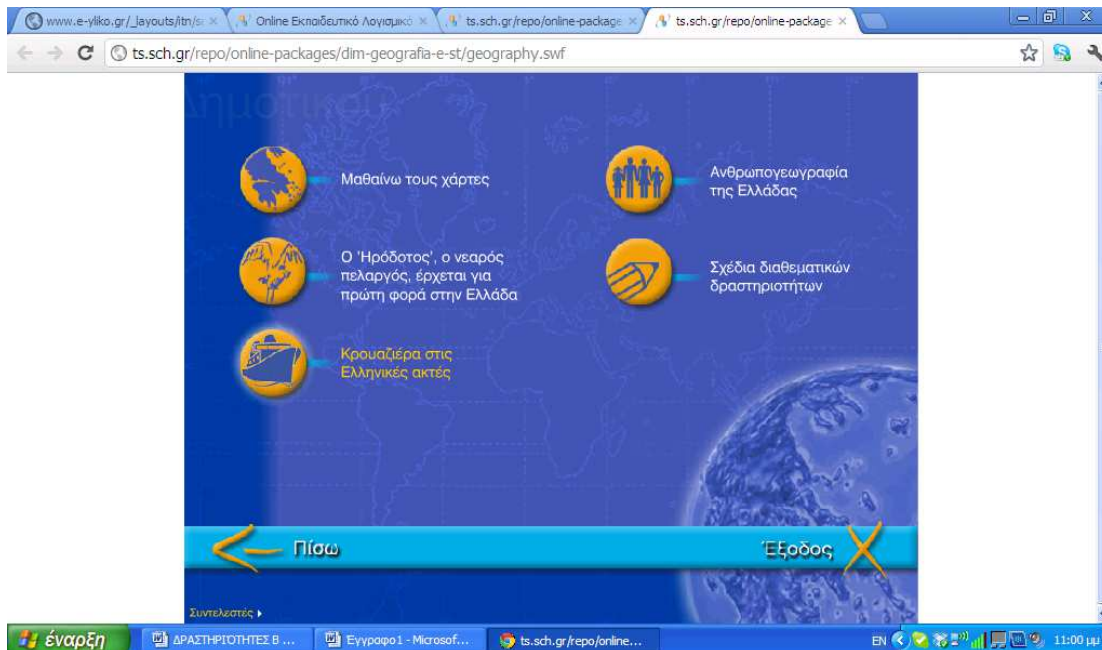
www.e-yliko.gr/_layouts/itn/s ×
Online Εκπαιδευτικό Λογισμικό ×
ts.sch.gr/repo/online-package ×
ts.sch.gr/repo/online-package ×

ts.sch.gr/repo/online-packages/dim-geografia-e-st/geography.swf

Δημοτικού

Μαθαίνω τους χάρτες

Ανθρωπογεωγραφία της Ελλάδας

Ο 'Ηρόδοτος', ο νεαρός πελαργός, έρχεται για πρώτη φορά στην Ελλάδα

Σχέδια διαθεματικών δραστηριοτήτων

Κρουαζιέρα στις Ελληνικές ακτές

Πίσω

Έξοδος

Συντελεστές ▸

έναρξη
ΔΡΑΣΤΗΡΙΟΤΗΤΕΣ Β ...
Έγγραφο1 - Microsof...
ts.sch.gr/repo/online...
EN
11:00 μμ